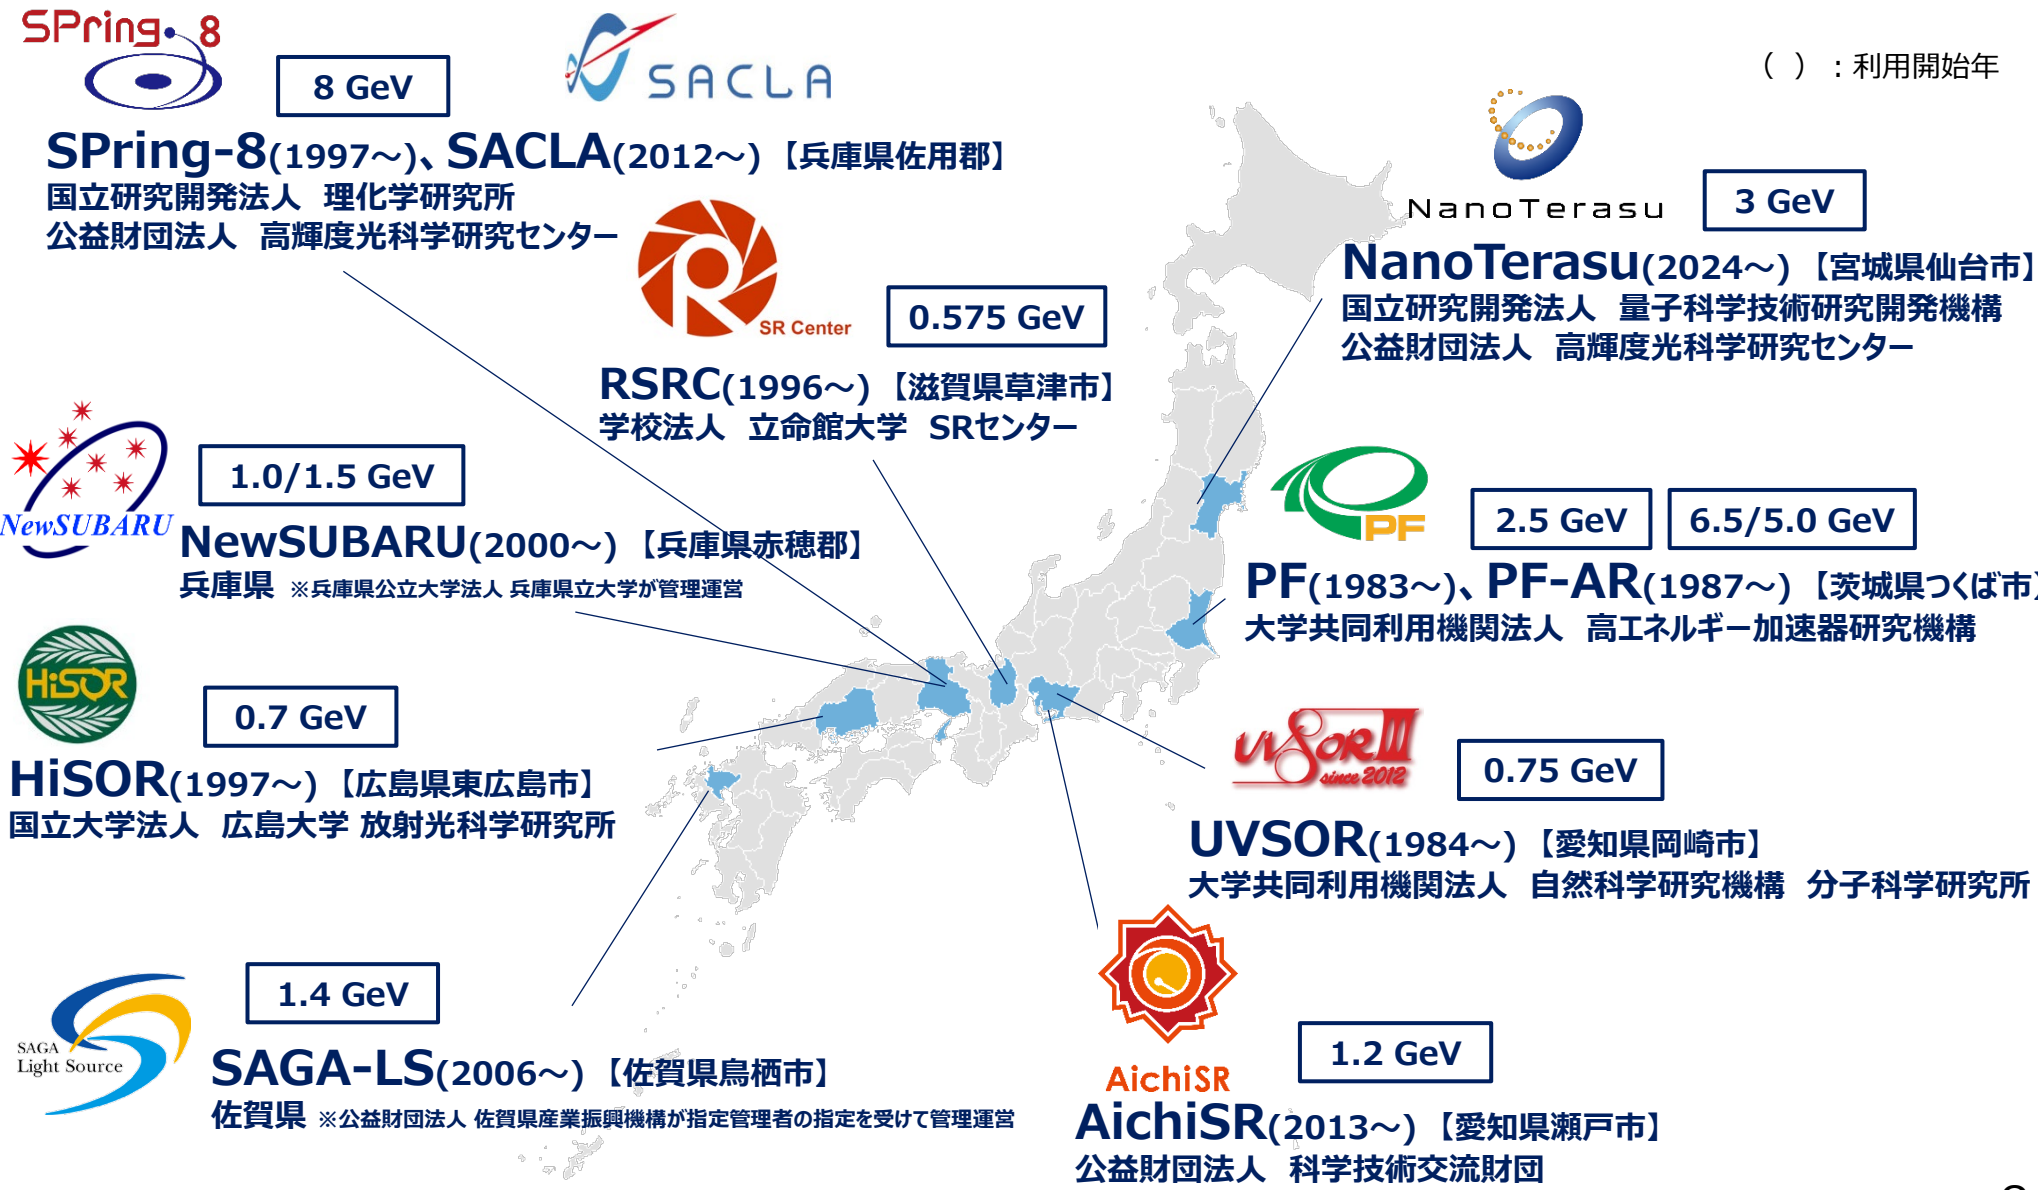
SPring-8

8 GeV

SACLA

（ ）：利用開始年

SPring-8(1997～)、SACLA(2012～)【兵庫県佐用郡】
国立研究開発法人 理化学研究所
公益財団法人 高輝度光科学研究センター

NanoTerasu

3 GeV

NanoTerasu(2024～)【宮城県仙台市】
国立研究開発法人 量子科学技術研究開発機構
公益財団法人 高輝度光科学研究センター

SR Center

0.575 GeV

RSRC(1996～)【滋賀県草津市】
学校法人 立命館大学 SRセンター

NewSUBARU

1.0/1.5 GeV

NewSUBARU(2000～)【兵庫県赤穂郡】
兵庫県 ※兵庫県公立大学法人 兵庫県立大学が管理運営

PF

2.5 GeV

6.5/5.0 GeV

PF(1983～)、PF-AR(1987～)【茨城県つくば市】
大学共同利用機関法人 高エネルギー加速器研究機構

HiSOR

0.7 GeV

HiSOR(1997～)【広島県東広島市】
国立大学法人 広島大学 放射光科学研究所

UVSOR III since 2012

0.75 GeV

UVSOR(1984～)【愛知県岡崎市】
大学共同利用機関法人 自然科学研究機構 分子科学研究所

SAGA Light Source

1.4 GeV

SAGA-LS(2006～)【佐賀県鳥栖市】
佐賀県 ※公益財団法人 佐賀県産業振興機構が指定管理者の指定を受けて管理運営

AichiSR

1.2 GeV

AichiSR(2013～)【愛知県瀬戸市】
公益財団法人 科学技術交流財団